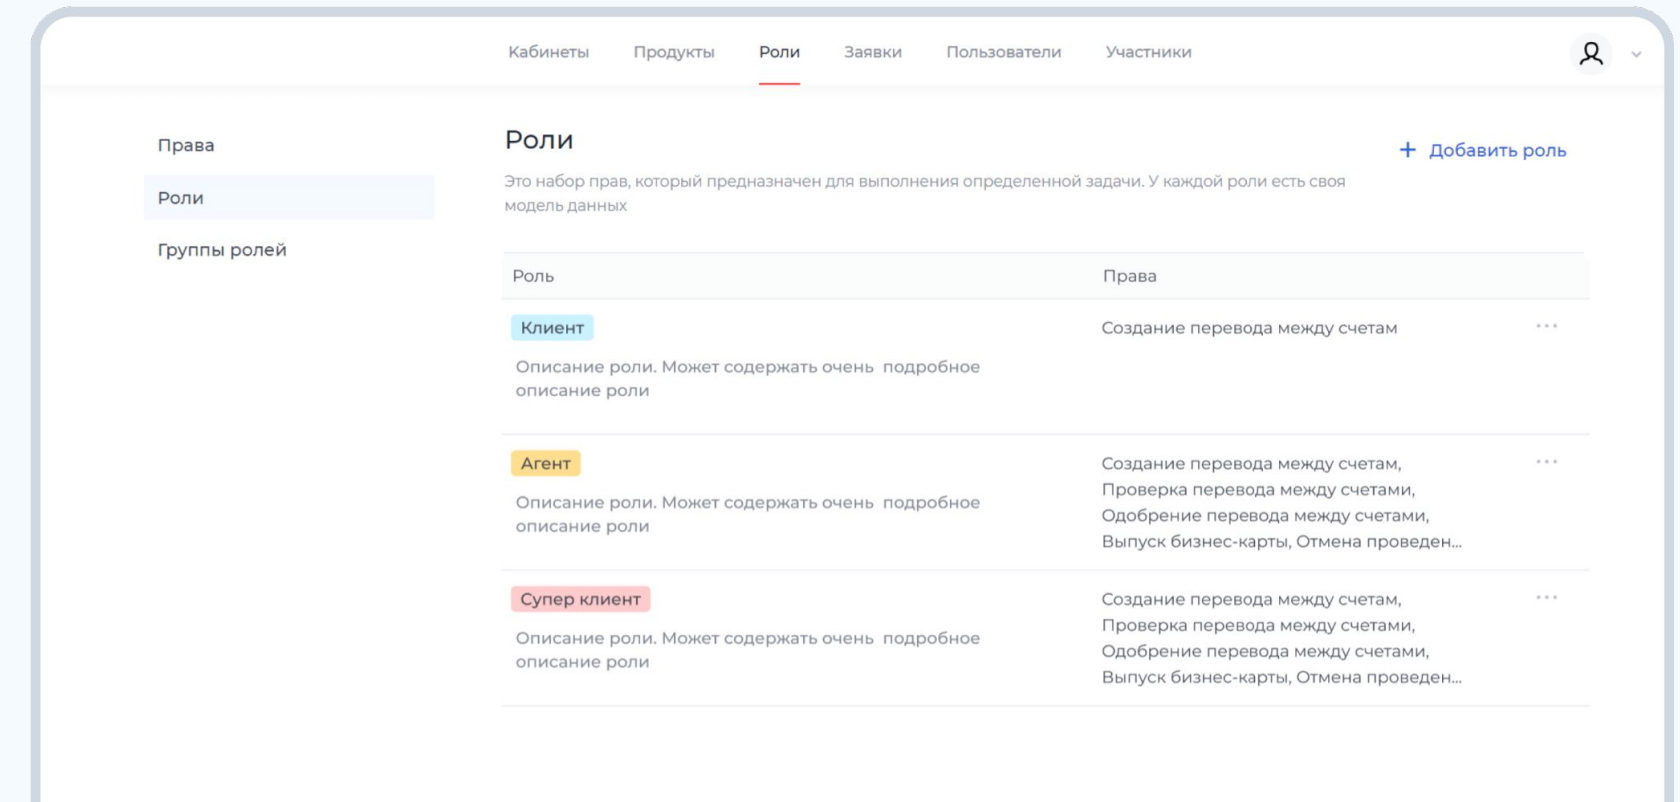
Кабинеты Продукты Роли Заявки Пользователи Участники

Права

Роли

Группы ролей

Роли

+ Добавить роль

Это набор прав, который предназначен для выполнения определенной задачи. У каждой роли есть своя модель данных

| Роль | Права |
|---|---|
| Клиент<br>Описание роли. Может содержать очень подробное описание роли | Создание перевода между счетам |
| Агент<br>Описание роли. Может содержать очень подробное описание роли | Создание перевода между счетам, Проверка перевода между счетами, Одобрение перевода между счетами, Выпуск бизнес-карты, Отмена проведен... |
| Супер клиент<br>Описание роли. Может содержать очень подробное описание роли | Создание перевода между счетам, Проверка перевода между счетами, Одобрение перевода между счетами, Выпуск бизнес-карты, Отмена проведен... |